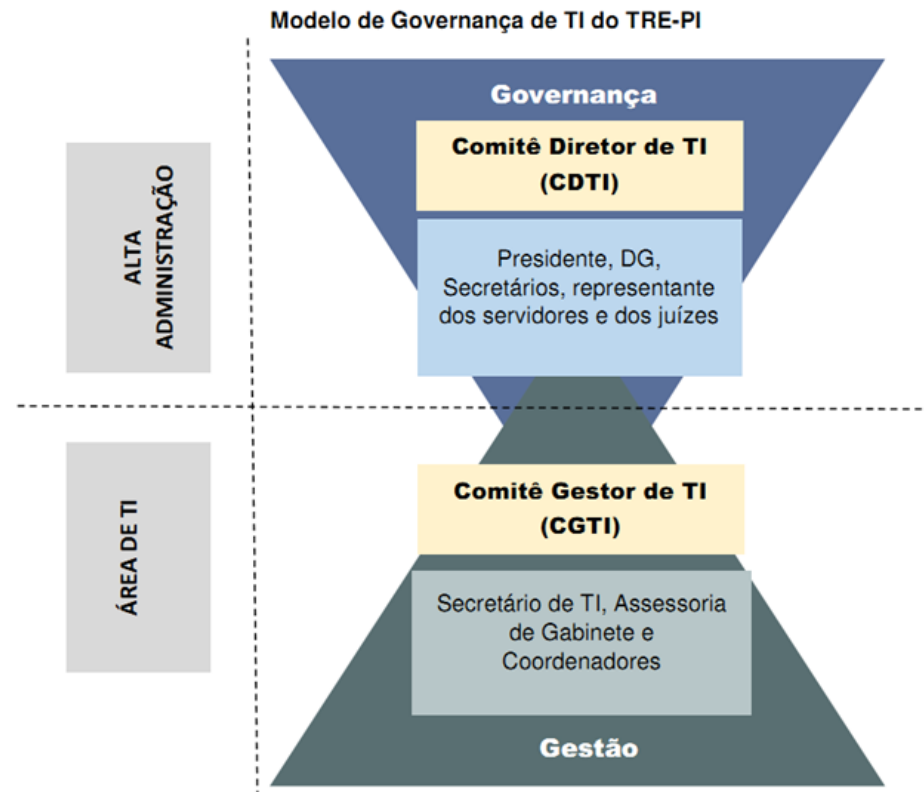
Modelo de Governança de TI do TRE-PI

ALTA ADMINISTRAÇÃO

Governança

Comitê Diretor de TI (CDTI)

Presidente, DG, Secretários, representante dos servidores e dos juízes

ÁREA DE TI

Comitê Gestor de TI (CGTI)

Secretário de TI, Assessoria de Gabinete e Coordenadores

Gestão